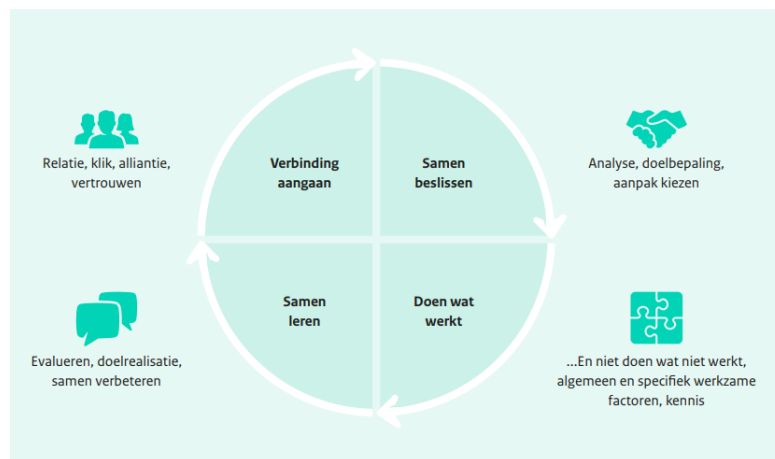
Relatie, klik, alliantie, vertrouwen

Verbinding aangaan

Samen beslissen

Analyse, doelbepaling, aanpak kiezen

Evalueren, doelrealisatie, samen verbeteren

Samen leren

Doen wat werkt

...En niet doen wat niet werkt, algemeen en specifiek werkzame factoren, kennis